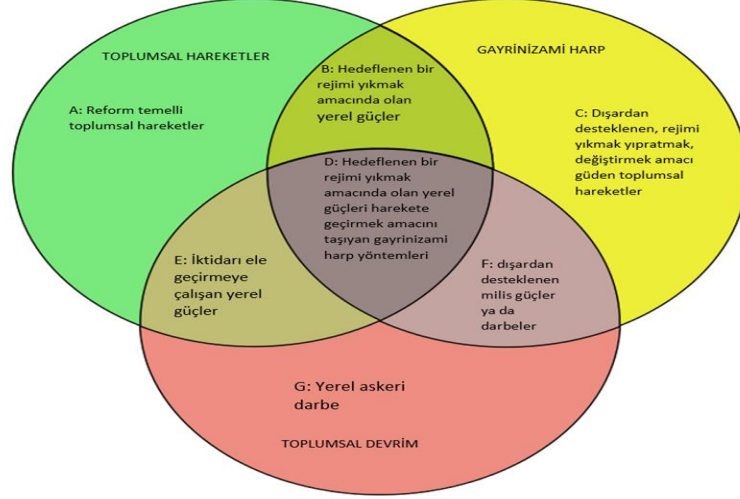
TOPLUMSAL HAREKETLER

GAYRİNİZAMİ HARP

A: Reform temelli toplumsal hareketler

B: Hedeflenen bir rejimi yıkmak amacında olan yerel güçler

C: Dışardan desteklenen, rejimi yıkmak yıpratmak, değiştirmek amacı güden toplumsal hareketler

D: Hedeflenen bir rejimi yıkmak amacında olan yerel güçleri harekete geçirmek amacını taşıyan gayrinizami harp yöntemleri

E: İktidarı ele geçirmeye çalışan yerel güçler

F: dışardan desteklenen milis güçler ya da darbeler

G: Yerel askeri darbe

TOPLUMSAL DEVRİM